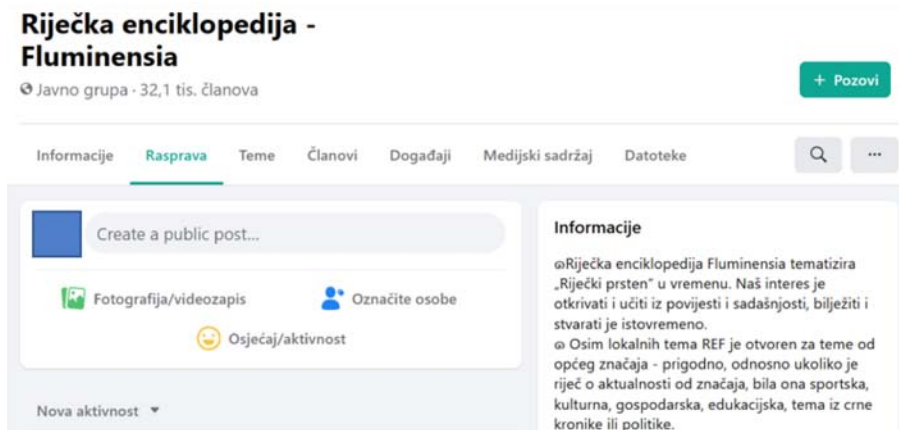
Riječka enciklopedija - Fluminensia

Javno grupa · 32,1 tis. članova

+ Pozovi

Informacije Rasprava Teme Članovi Događaji Medijski sadržaj Datoteke

...

Create a public post...

Fotografija/videozapis

Označite osobe

Osjećaj/aktivnost

Nova aktivnost

Informacije

Riječka enciklopedija Fluminensia tematizira „Riječki prsten" u vremenu. Naš interes je otkrivati i učiti iz povijesti i sadašnjosti, bilježiti i stvarati je istovremeno.

Osim lokalnih tema REF je otvoren za teme od općeg značaja - prigodno, odnosno ukoliko je riječ o aktualnosti od značaja, bila ona sportska, kulturna, gospodarska, edukacijska, tema iz crne kronike ili politike.